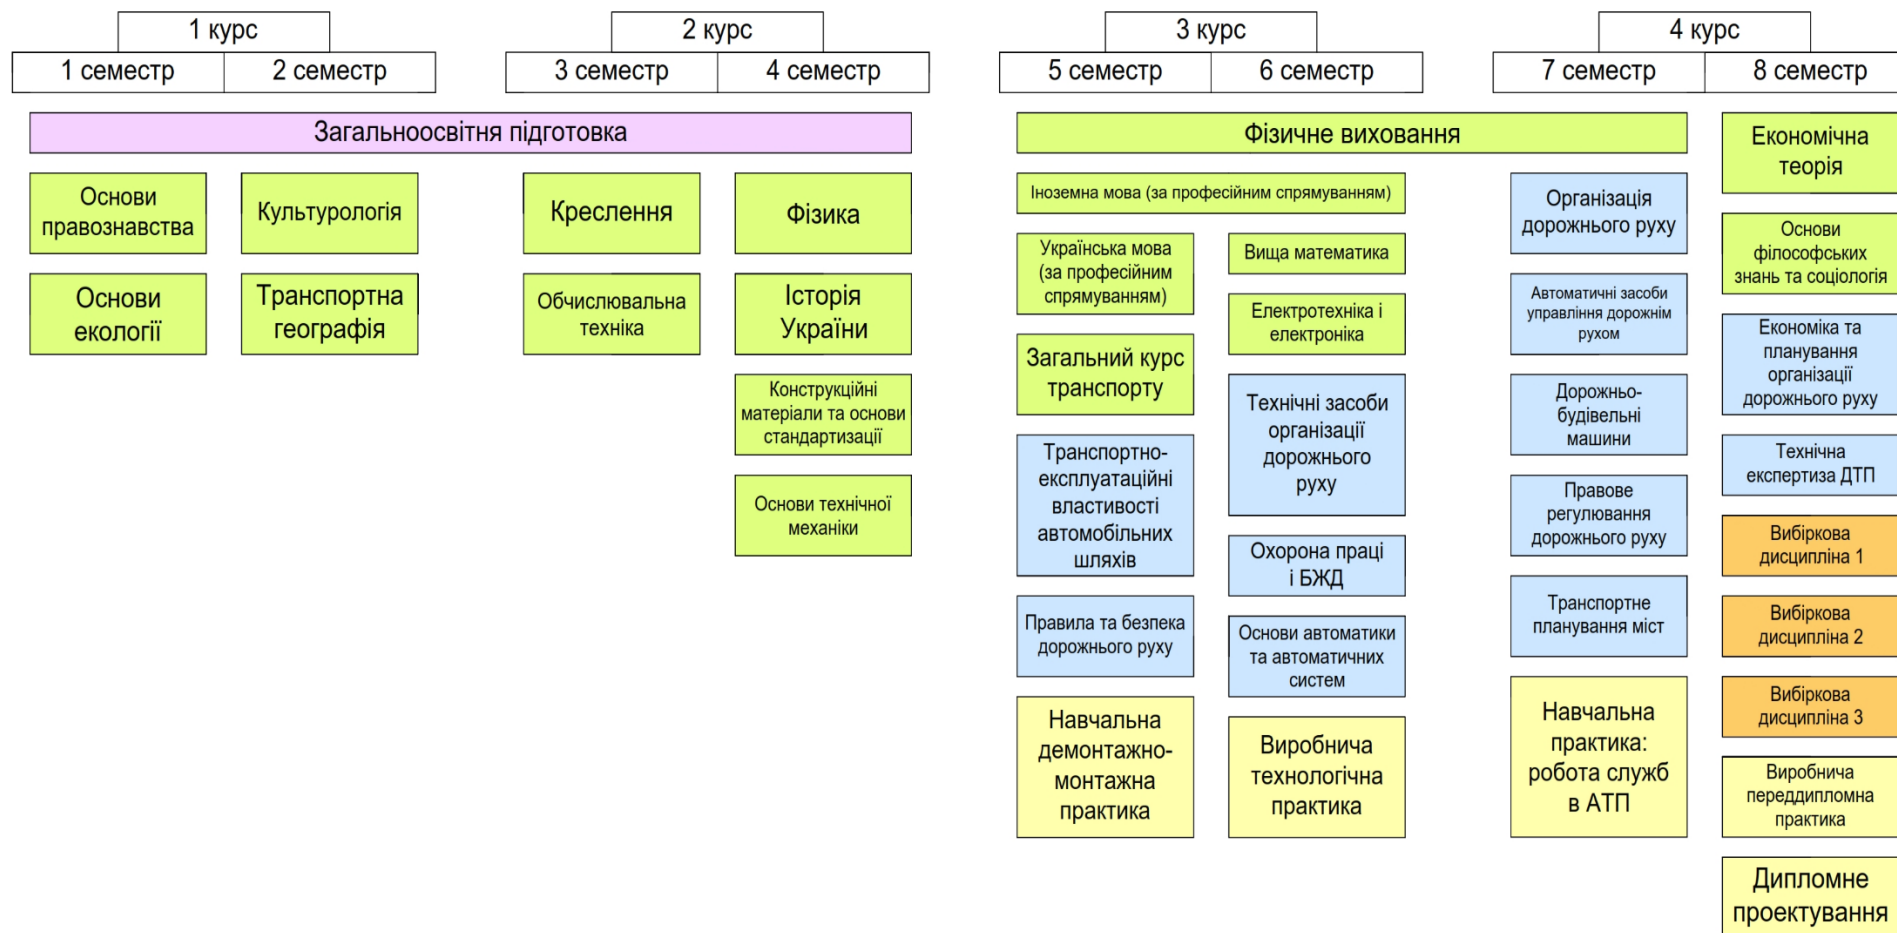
1 курс
1 семестр
2 семестр
2 курс
3 семестр
4 семестр
3 курс
5 семестр
6 семестр
4 курс
7 семестр
8 семестр

Загальноосвітня підготовка

Основи правознавства
Культурологія
Креслення
Фізика
Основи екології
Транспортна географія
Обчислювальна техніка
Історія України
Конструкційні матеріали та основи стандартизації
Основи технічної механіки

Фізичне виховання

Іноземна мова (за професійним спрямуванням)
Українська мова (за професійним спрямуванням)
Вища математика
Електротехніка і електроніка
Загальний курс транспорту
Технічні засоби організації дорожнього руху
Транспортно-експлуатаційні властивості автомобільних шляхів
Охорона праці і БЖД
Правила та безпека дорожнього руху
Основи автоматики та автоматичних систем
Навчальна демонтажно-монтажна практика
Виробнича технологічна практика

Організація дорожнього руху
Автоматичні засоби управління дорожнім рухом
Дорожньо-будівельні машини
Правове регулювання дорожнього руху
Транспортне планування міст
Навчальна практика: робота служб в АТП

Економічна теорія
Основи філософських знань та соціологія
Економіка та планування організації дорожнього руху
Технічна експертиза ДТП
Вибіркова дисципліна 1
Вибіркова дисципліна 2
Вибіркова дисципліна 3
Виробнича переддипломна практика
Дипломне проектування